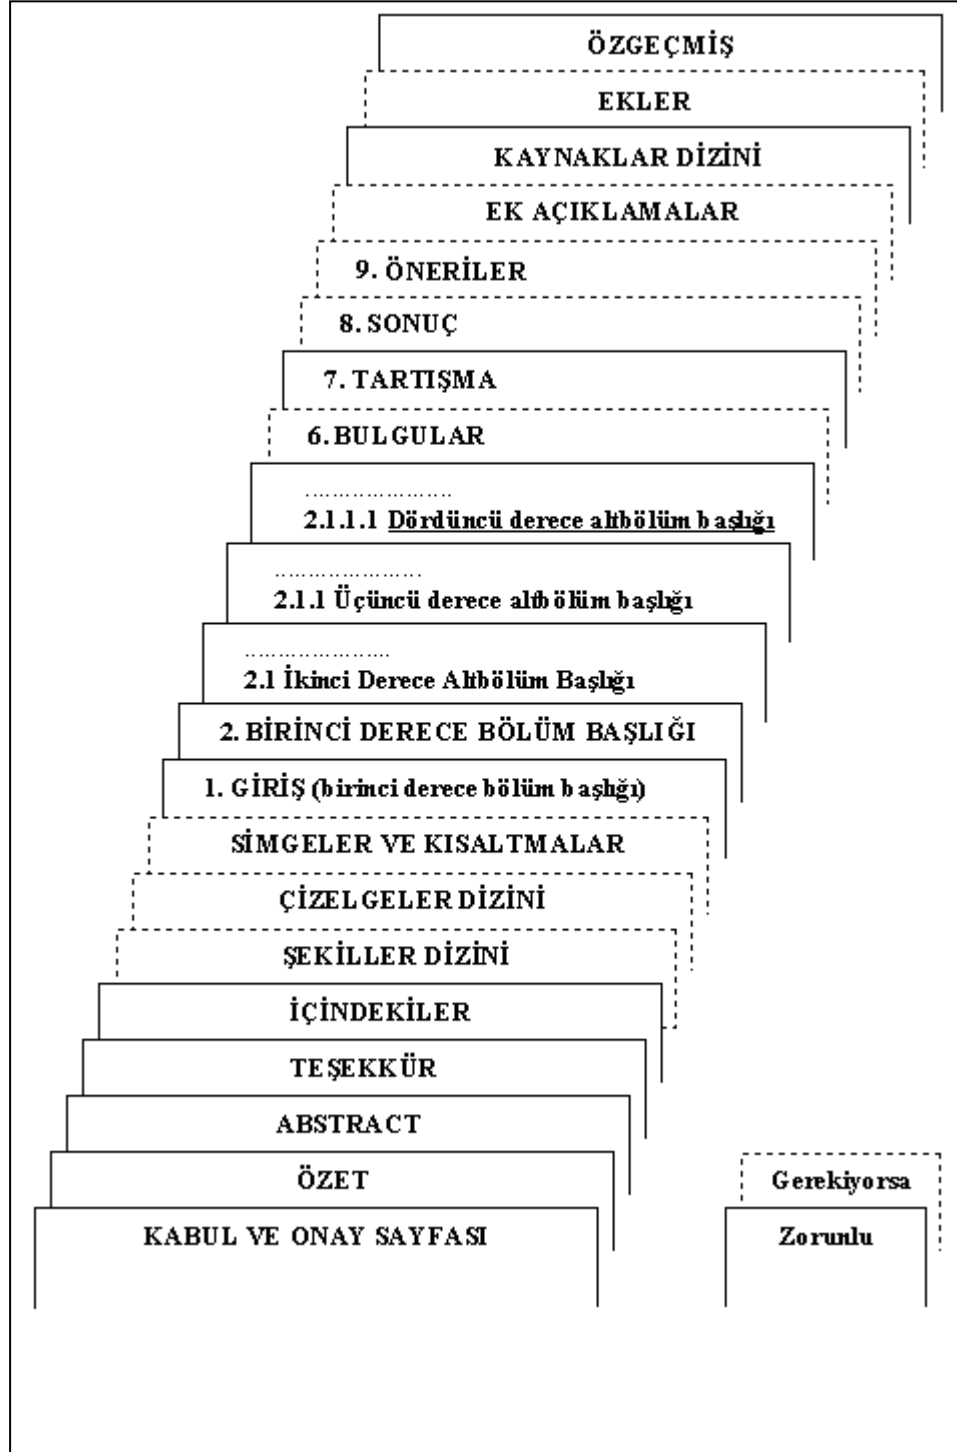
ÖZGEÇMİŞ

EKLER

KAYNAKLAR DİZİNİ

EK AÇIKLAMALAR

9. ÖNERİLER

8. SONUÇ

7. TARTIŞMA

6. BULGULAR

…………………

2.1.1.1 Dördüncü derece altbölüm başlığı

…………………

2.1.1 Üçüncü derece altbölüm başlığı

…………………

2.1 İkinci Derece Altbölüm Başlığı

2. BİRİNCİ DERECE BÖLÜM BAŞLIĞI

1. GİRİŞ (birinci derece bölüm başlığı)

SİMGELER VE KISALTMALAR

ÇİZELGELER DİZİNİ

ŞEKİLLER DİZİNİ

İÇİNDEKİLER

TEŞEKKÜR

ABSTRACT

ÖZET

KABUL VE ONAY SAYFASI

Gerekiyorsa

Zorunlu